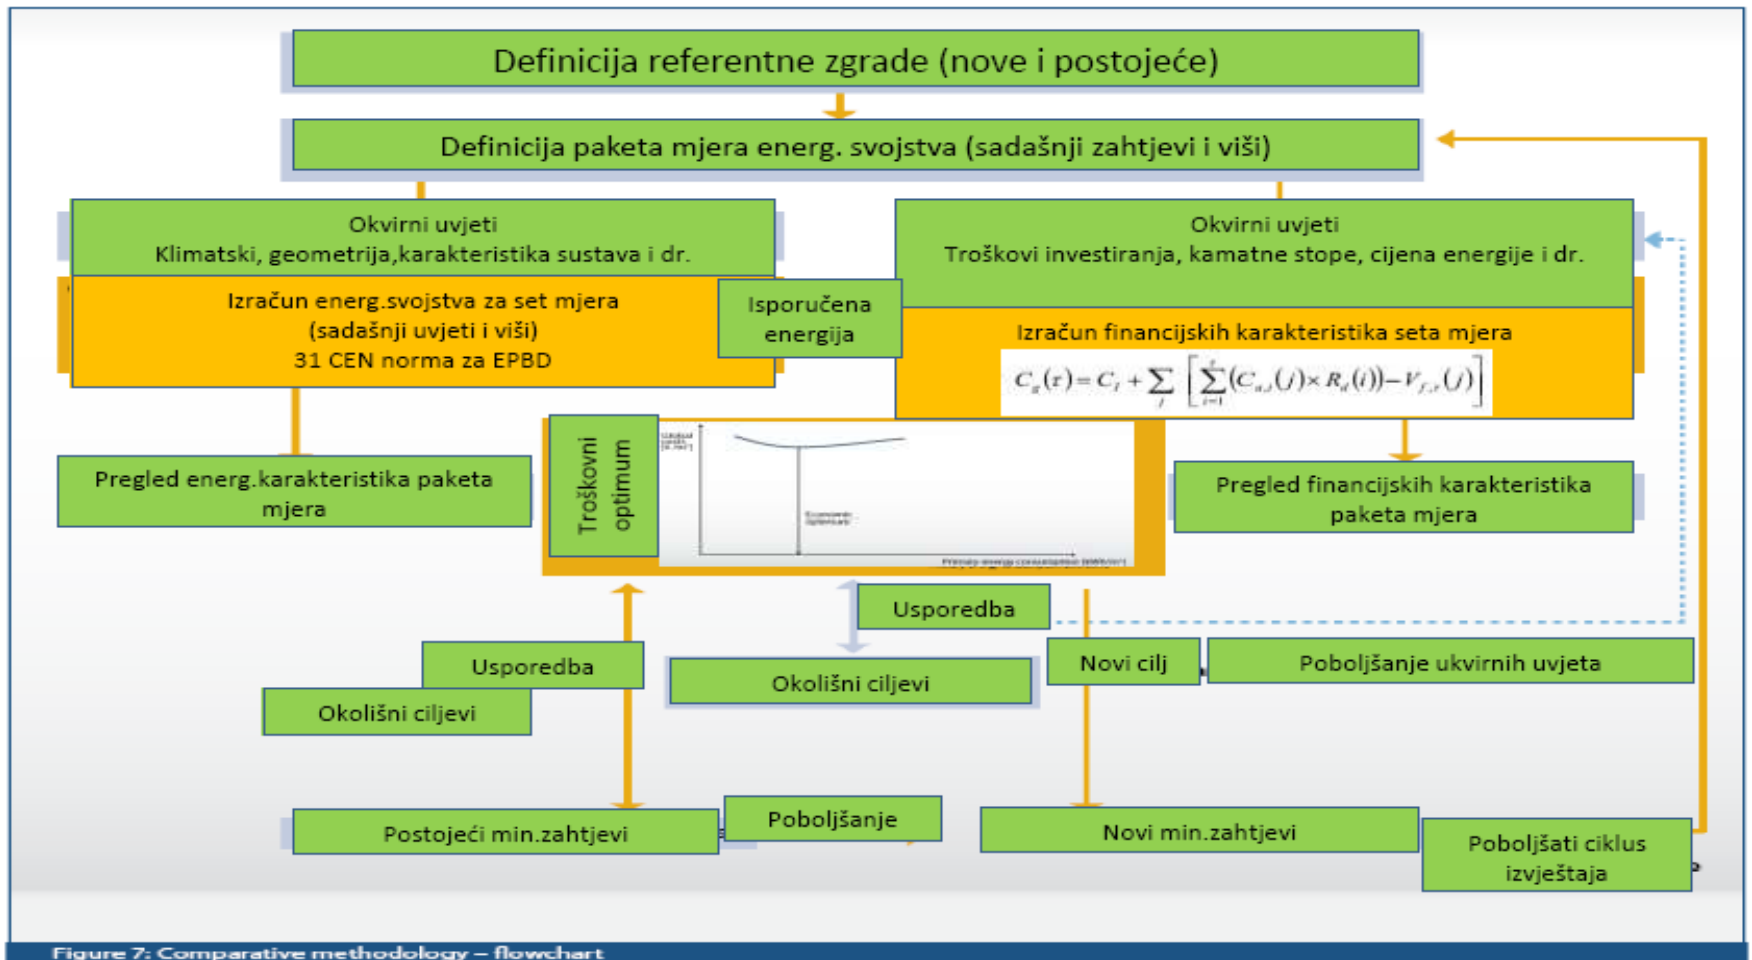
Definicija referentne zgrade (nove i postojeće)

Definicija paketa mjera energ. svojstva (sadašnji zahtjevi i viši)

Okvirni uvjeti
Klimatski, geometrija,karakteristika sustava i dr.

Izračun energ.svojstva za set mjera
(sadašnji uvjeti i viši)
31 CEN norma za EPBD

Isporučena energija

Okvirni uvjeti
Troškovi investiranja, kamatne stope, cijena energije i dr.

Izračun financijskih karakteristika seta mjera

$C_g(\tau) = C_I + \sum_j \left[ \sum_{i=1}^{\tau} (C_{a,i}(j) \times R_d(i)) - V_{f,\tau}(j) \right]$

Pregled energ.karakteristika paketa mjera

Troškovni optimum

Global costs [€/m²]

Economic optimum

Primary energy consumption [kWh/m²]

Pregled financijskih karakteristika paketa mjera

Usporedba

Usporedba

Okolišni ciljevi

Okolišni ciljevi

Novi cilj

Poboljšanje ukvirnih uvjeta

Postojeći min.zahtjevi

Poboljšanje

Novi min.zahtjevi

Poboljšati ciklus izvještaja

Figure 7: Comparative methodology – flowchart